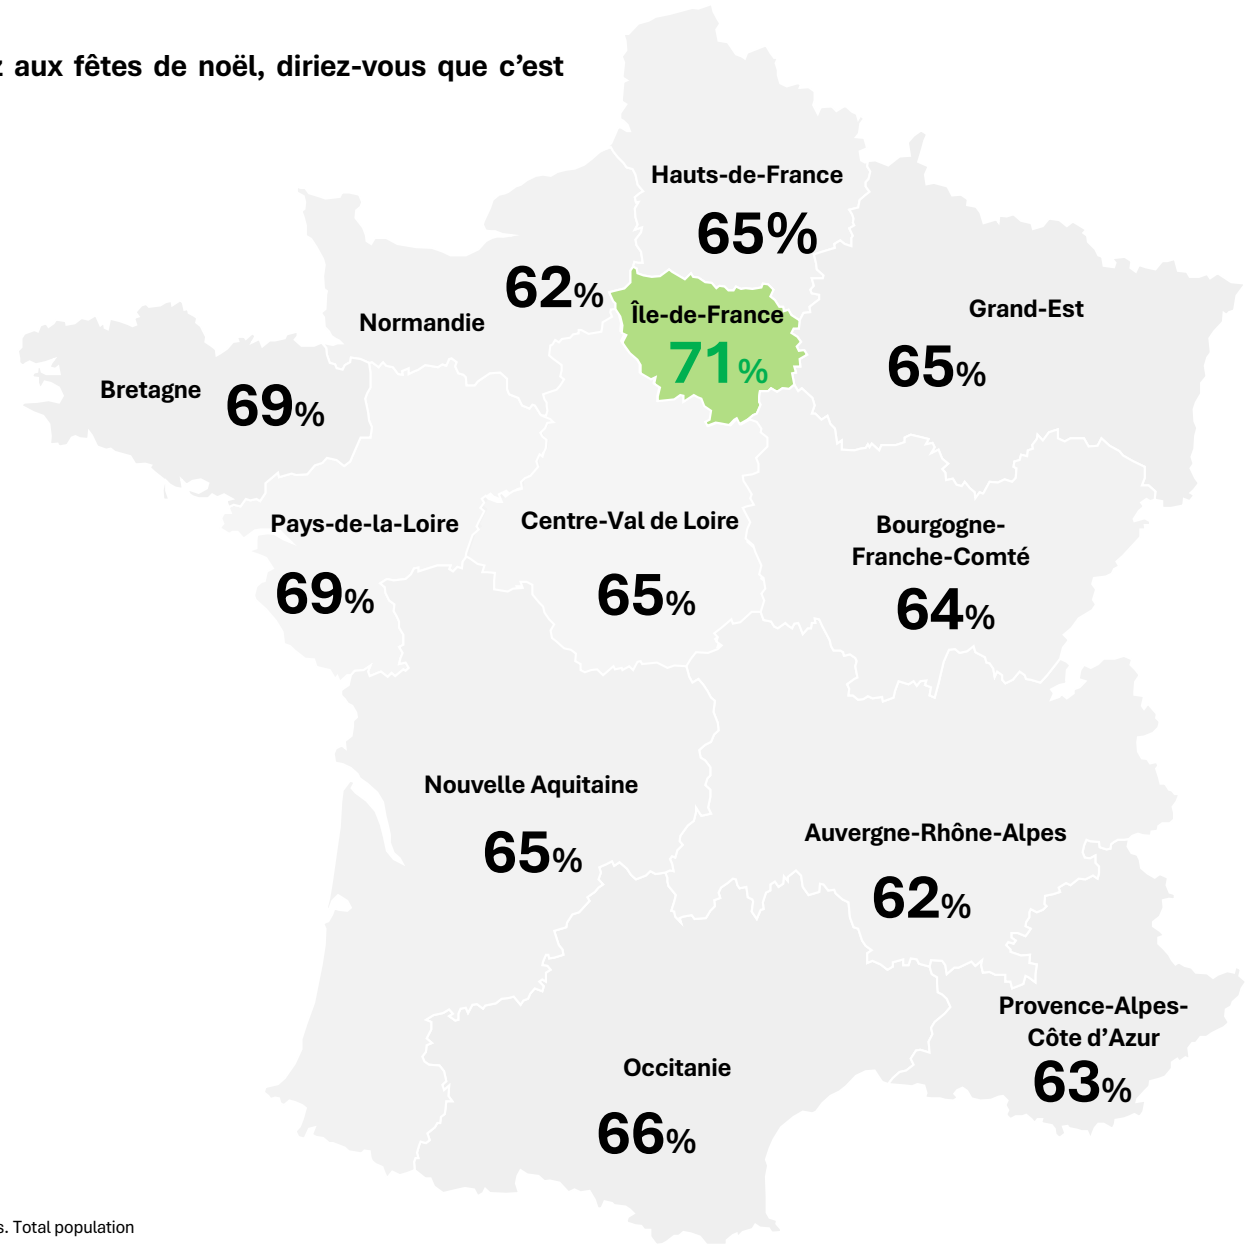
z aux fêtes de noël, diriez-vous que c'est

Hauts-de-France
65%

62%
Normandie

Île-de-France
71%

Grand-Est
65%

Bretagne
69%

Pays-de-la-Loire
69%

Centre-Val de Loire
65%

Bourgogne-Franche-Comté
64%

Nouvelle Aquitaine
65%

Auvergne-Rhône-Alpes
62%

Provence-Alpes-Côte d'Azur
63%

Occitanie
66%

s. Total population